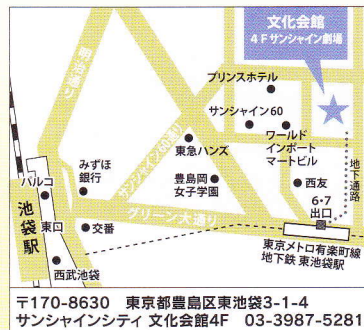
文化会館
4Fサンシャイン劇場

首都高速

プリンスホテル

サンシャイン60

サンシャイン60通り

ワールド
インポート
マートビル

みずほ
銀行

東急ハンズ

豊島岡
女子学園

西友

地下通路

パルコ

池
袋
駅

東口

交番

グリーン大通り

6・7
出口

東京メトロ有楽町線
地下鉄 東池袋駅

西武池袋

〒170-8630 東京都豊島区東池袋3-1-4
サンシャインシティ 文化会館4F 03-3987-5281